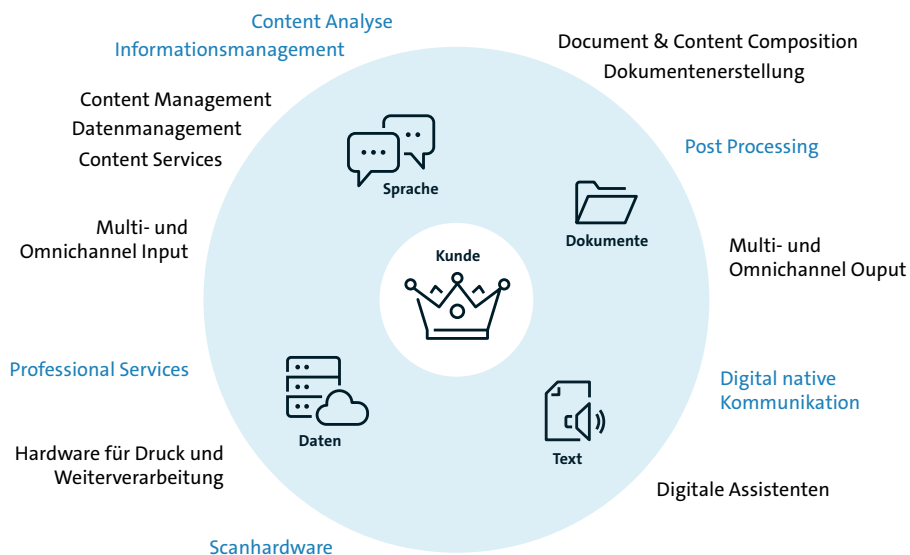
Content Analyse
Informationsmanagement

Document & Content Composition
Dokumentenerstellung

Content Management
Datenmanagement
Content Services

Sprache

Post Processing

Dokumente

Multi- und Omnichannel Input

Kunde

Multi- und Omnichannel Ouput

Professional Services

Daten

Digital native Kommunikation

Text

Hardware für Druck und Weiterverarbeitung

Digitale Assistenten

Scanhardware